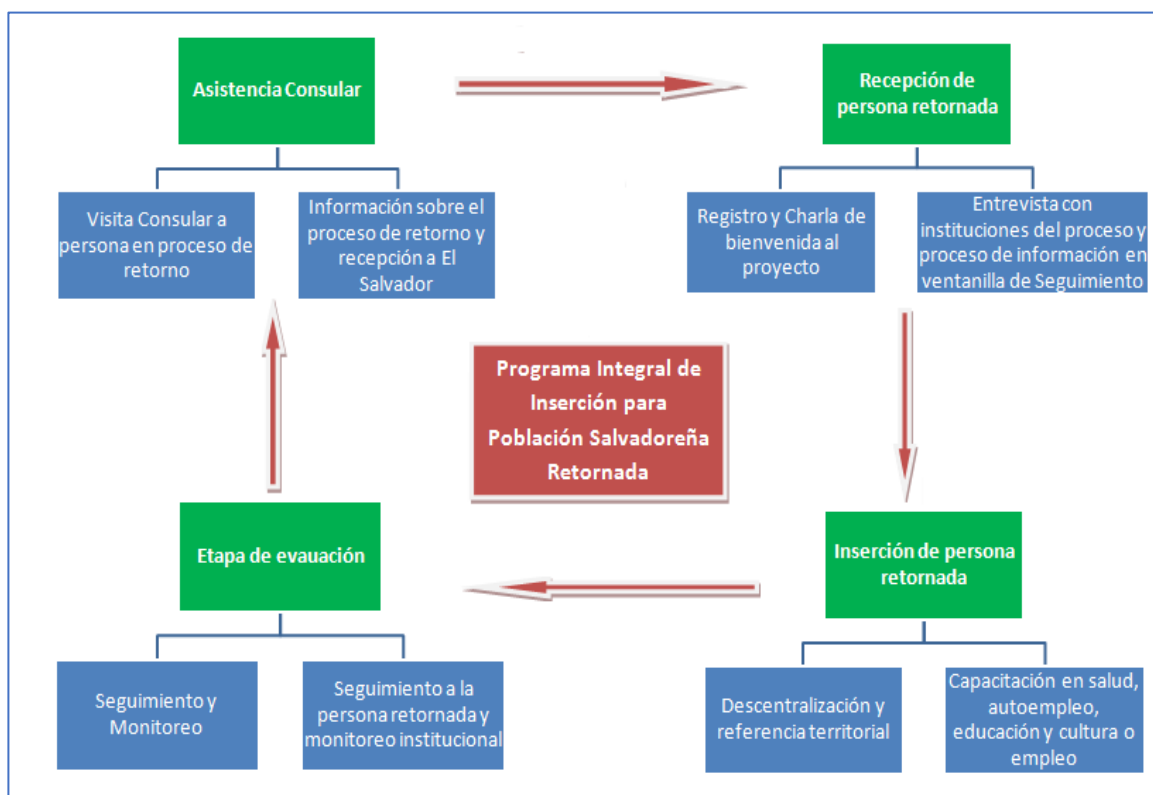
Asistencia Consular

Recepción de persona retornada

Visita Consular a persona en proceso de retorno

Información sobre el proceso de retorno y recepción a El Salvador

Registro y Charla de bienvenida al proyecto

Entrevista con instituciones del proceso y proceso de información en ventanilla de Seguimiento

Programa Integral de Inserción para Población Salvadoreña Retornada

Etapa de evauación

Inserción de persona retornada

Seguimiento y Monitoreo

Seguimiento a la persona retornada y monitoreo institucional

Descentralización y referencia territorial

Capacitación en salud, autoempleo, educación y cultura o empleo